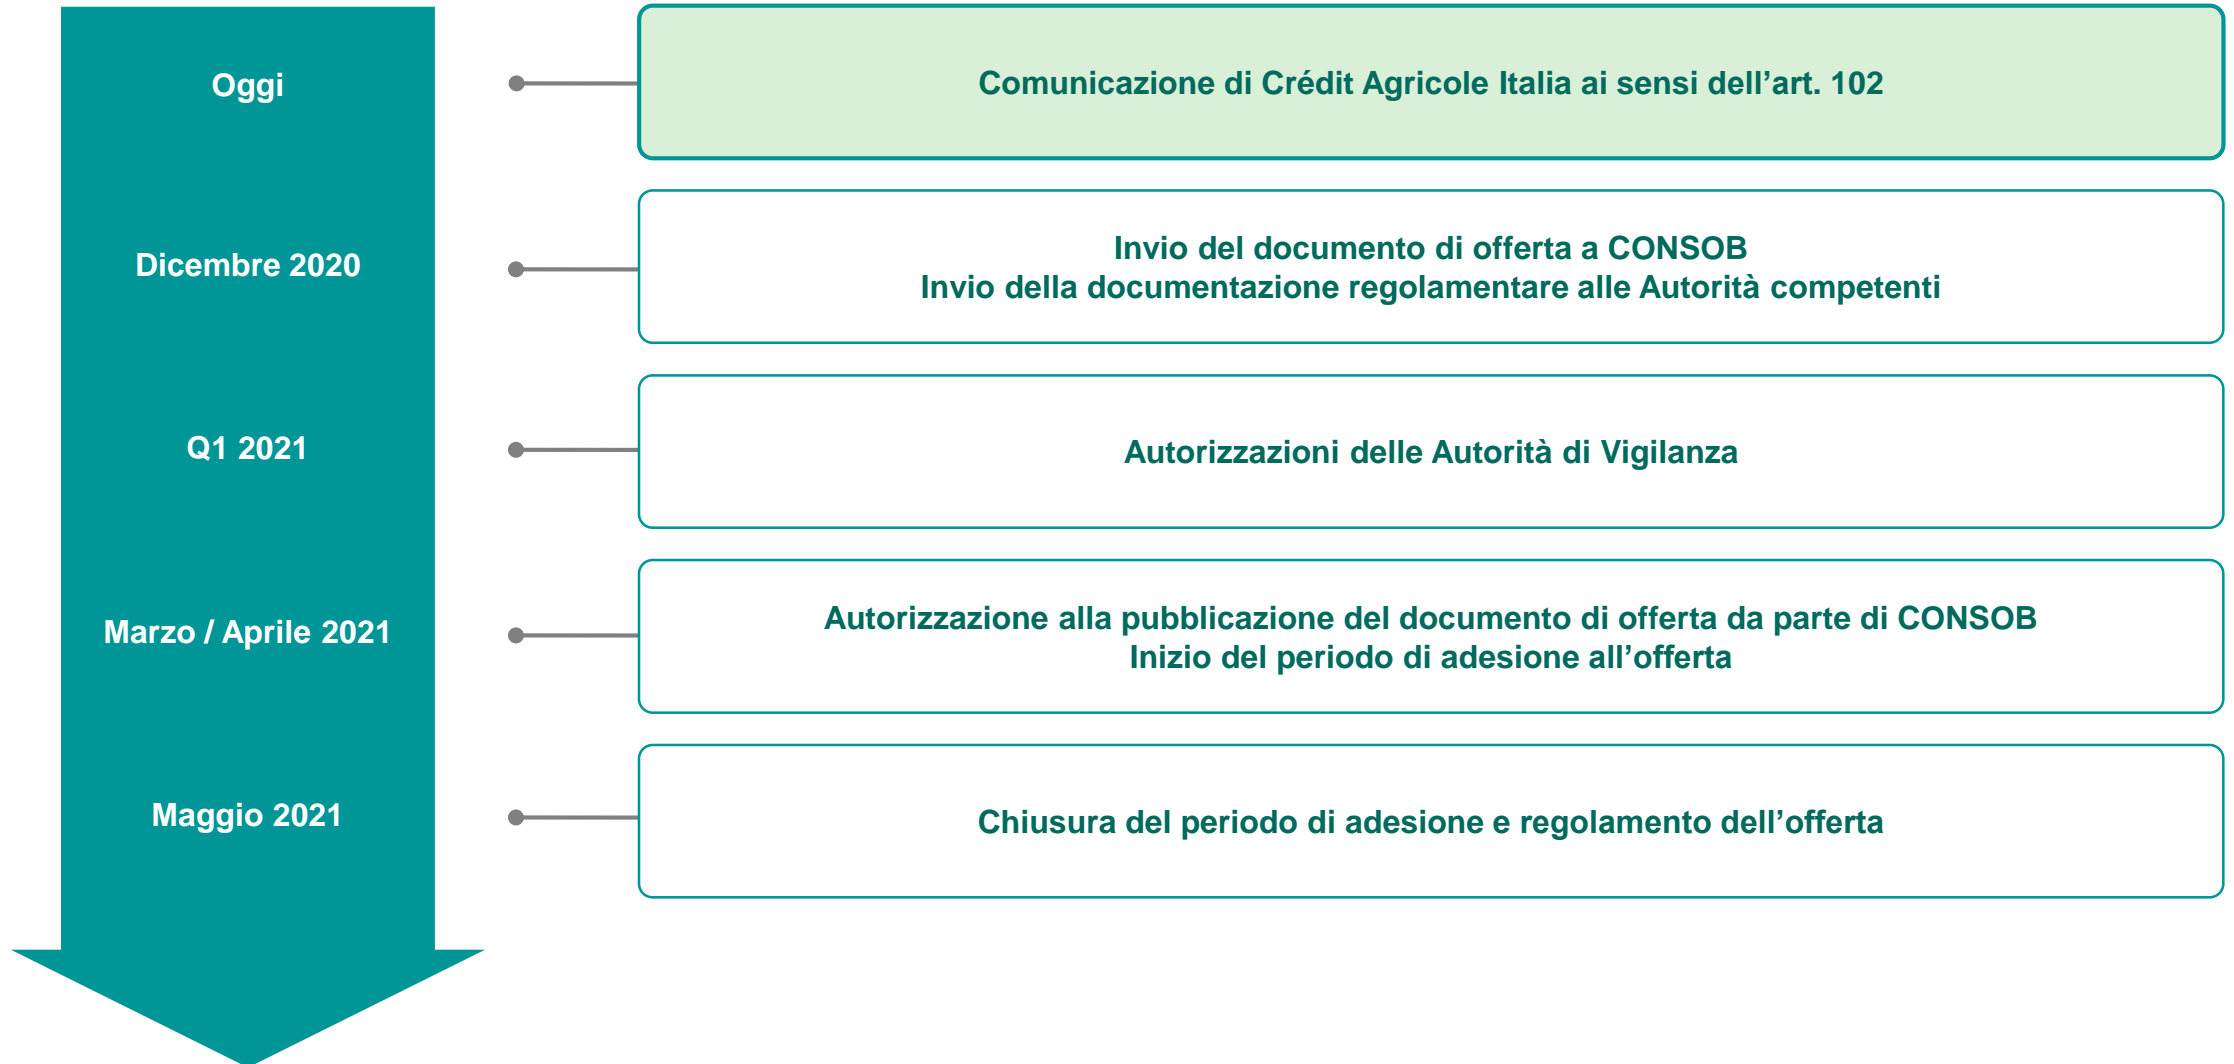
Oggi

Comunicazione di Crédit Agricole Italia ai sensi dell’art. 102

Dicembre 2020

Invio del documento di offerta a CONSOB
Invio della documentazione regolamentare alle Autorità competenti

Q1 2021

Autorizzazioni delle Autorità di Vigilanza

Marzo / Aprile 2021

Autorizzazione alla pubblicazione del documento di offerta da parte di CONSOB
Inizio del periodo di adesione all’offerta

Maggio 2021

Chiusura del periodo di adesione e regolamento dell’offerta